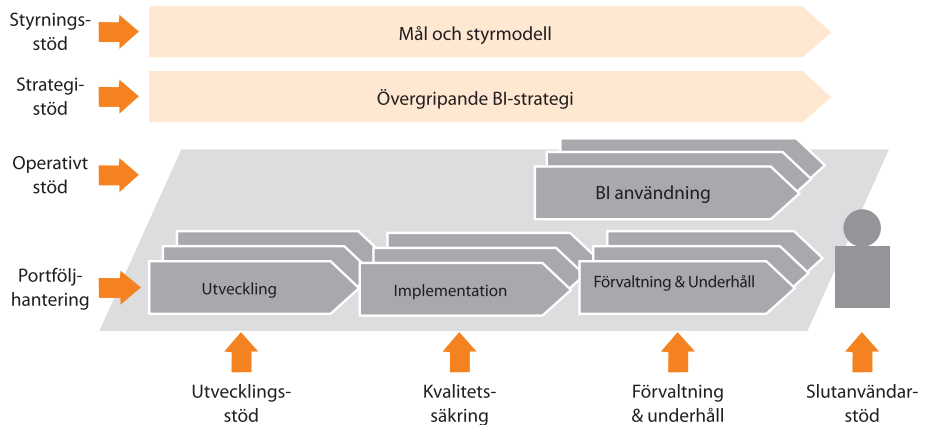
Styrnings-stöd

Mål och styrmodell

Strategi-stöd

Övergripande BI-strategi

Operativt stöd

BI användning

Portfölj-hantering

Utveckling

Implementation

Förvaltning & Underhåll

Utvecklings-stöd

Kvalitets-säkring

Förvaltning & underhåll

Slutanvändar-stöd